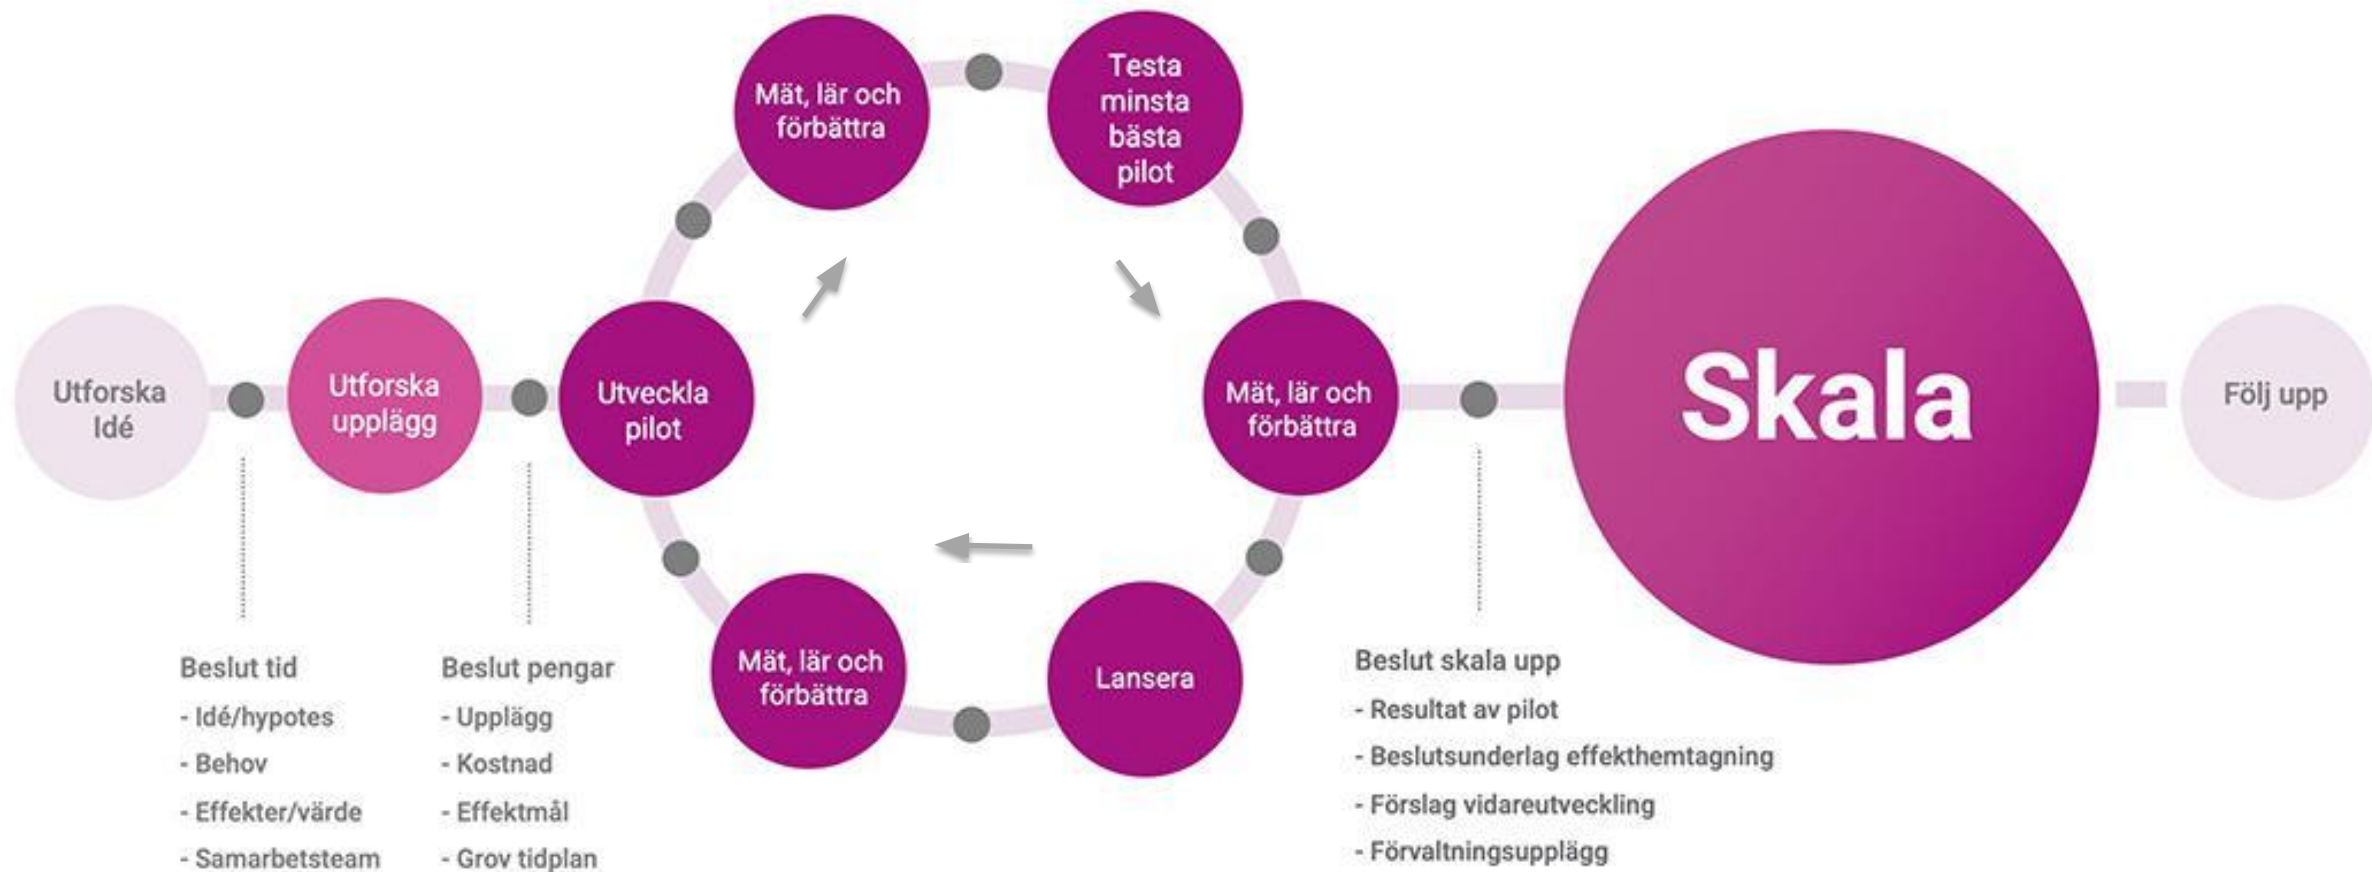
Utforska Idé

Utforska upplägg

Utveckla pilot

Mät, lär och förbättra

Testa minsta bästa pilot

Mät, lär och förbättra

Lansera

Mät, lär och förbättra

Skala

Följ upp

Beslut tid
- Idé/hypotes
- Behov
- Effekter/värde
- Samarbetsteam

Beslut pengar
- Upplägg
- Kostnad
- Effektmål
- Grov tidplan

Beslut skala upp
- Resultat av pilot
- Beslutsunderlag effekthemtagning
- Förslag vidareutveckling
- Förvaltningsupplägg